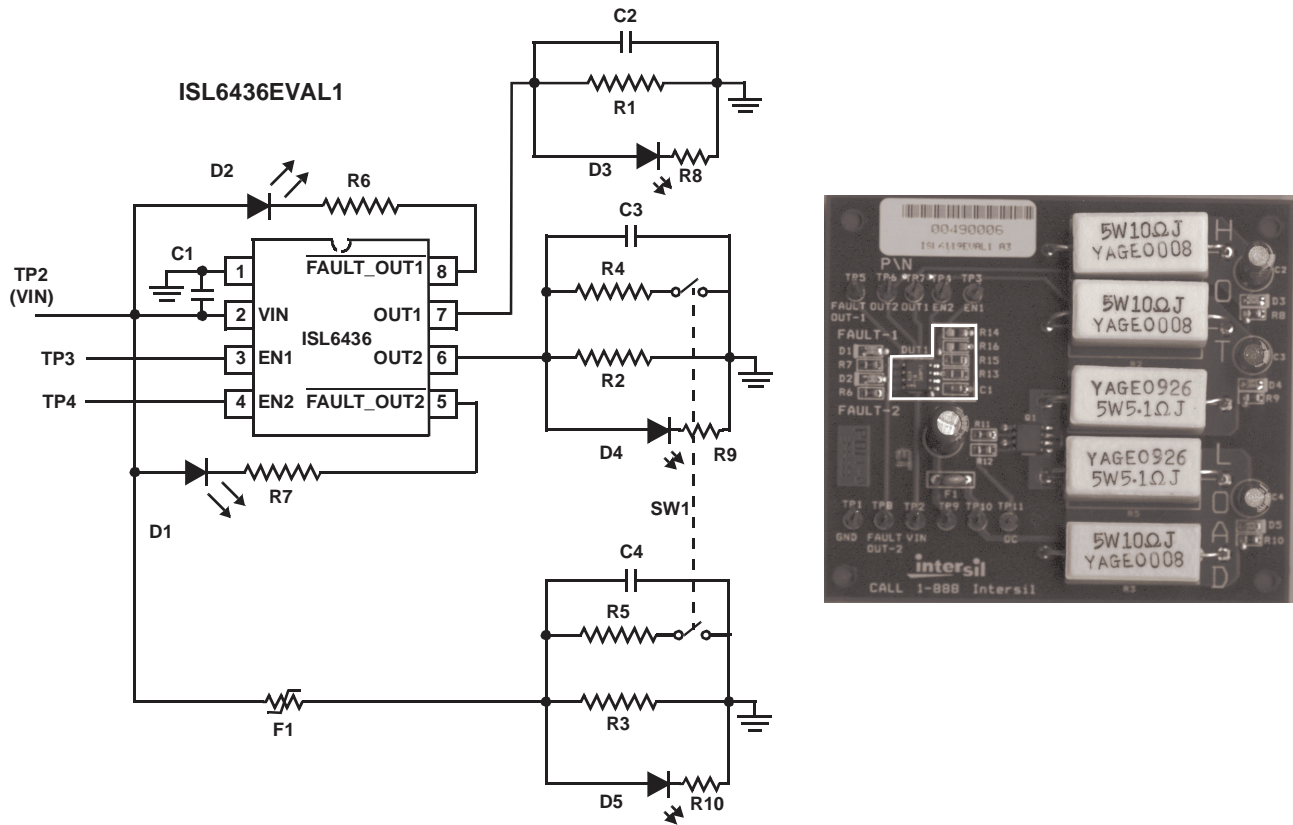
ISL6436EVAL1

C2
R1
D3
R8
D2
R6
C3
C1
TP2
(VIN)
1
$\overline{\text{FAULT\_OUT1}}$
8
2
VIN
OUT1
7
ISL6436
R4
TP3
3
EN1
OUT2
6
R2
TP4
4
EN2
$\overline{\text{FAULT\_OUT2}}$
5
D4
R9
R7
D1
SW1
C4
R5
F1
R3
D5
R10

00490006
ISL6119EVAL1 A1
P\N
TP5 TP6 TP7 TP4 TP3
FAULT OUT-1 OUT2 OUT1 EN2 EN1
FAULT-1
D1
R7
D2
R6
FAULT-2
R14
R16
R15
R13
C1
R11
R12
F1
TP1 TP8 TP2 TP9 TP10 TP11
GND FAULT OUT-2 VIN OC
5W10ΩJ YAGE0008
5W10ΩJ YAGE0008
YAGE0926 5W5.1ΩJ
YAGE0926 5W5.1ΩJ
5W10ΩJ YAGE0008
H
O
T
L
O
A
D
C2
D3
R8
C3
D4
R9
C4
D5
R10
intersil
CALL 1-888 Intersil